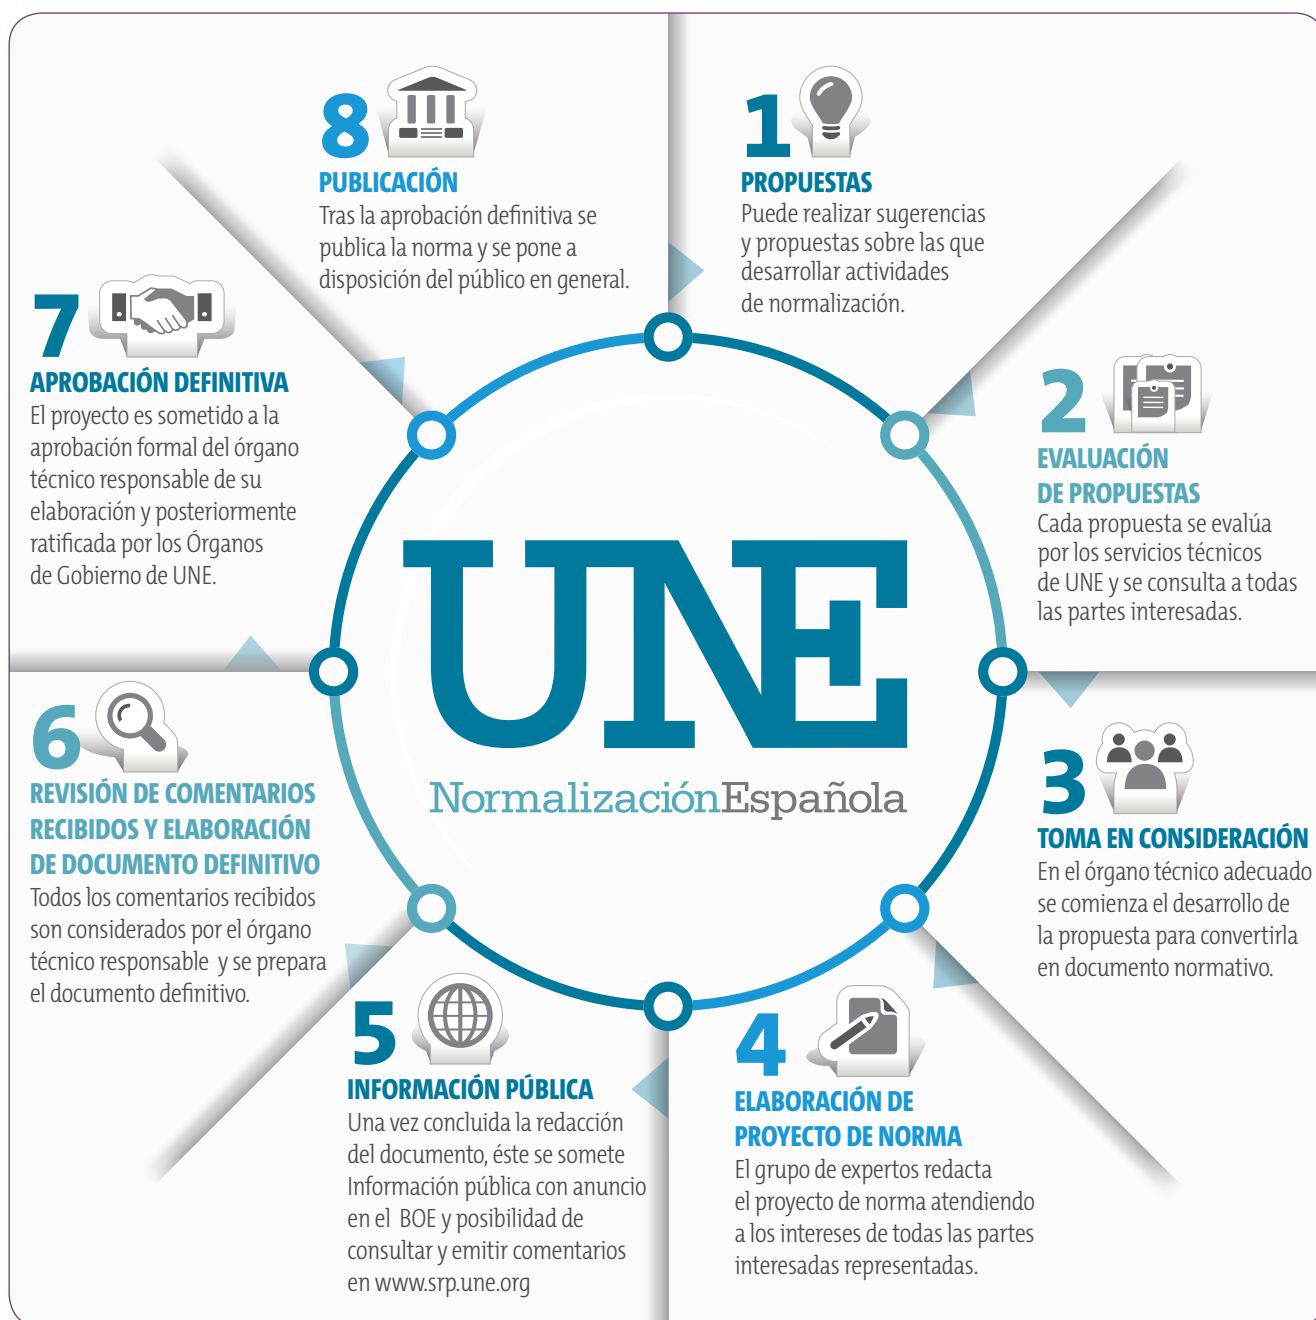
8
PUBLICACIÓN
Tras la aprobación definitiva se publica la norma y se pone a disposición del público en general.

1
PROPUESTAS
Puede realizar sugerencias y propuestas sobre las que desarrollar actividades de normalización.

7
APROBACIÓN DEFINITIVA
El proyecto es sometido a la aprobación formal del órgano técnico responsable de su elaboración y posteriormente ratificada por los Órganos de Gobierno de UNE.

2
EVALUACIÓN DE PROPUESTAS
Cada propuesta se evalúa por los servicios técnicos de UNE y se consulta a todas las partes interesadas.

UNE
NormalizaciónEspañola

6
REVISIÓN DE COMENTARIOS RECIBIDOS Y ELABORACIÓN DE DOCUMENTO DEFINITIVO
Todos los comentarios recibidos son considerados por el órgano técnico responsable y se prepara el documento definitivo.

3
TOMA EN CONSIDERACIÓN
En el órgano técnico adecuado se comienza el desarrollo de la propuesta para convertirla en documento normativo.

5
INFORMACIÓN PÚBLICA
Una vez concluida la redacción del documento, éste se somete Información pública con anuncio en el BOE y posibilidad de consultar y emitir comentarios en www.srp.une.org

4
ELABORACIÓN DE PROYECTO DE NORMA
El grupo de expertos redacta el proyecto de norma atendiendo a los intereses de todas las partes interesadas representadas.